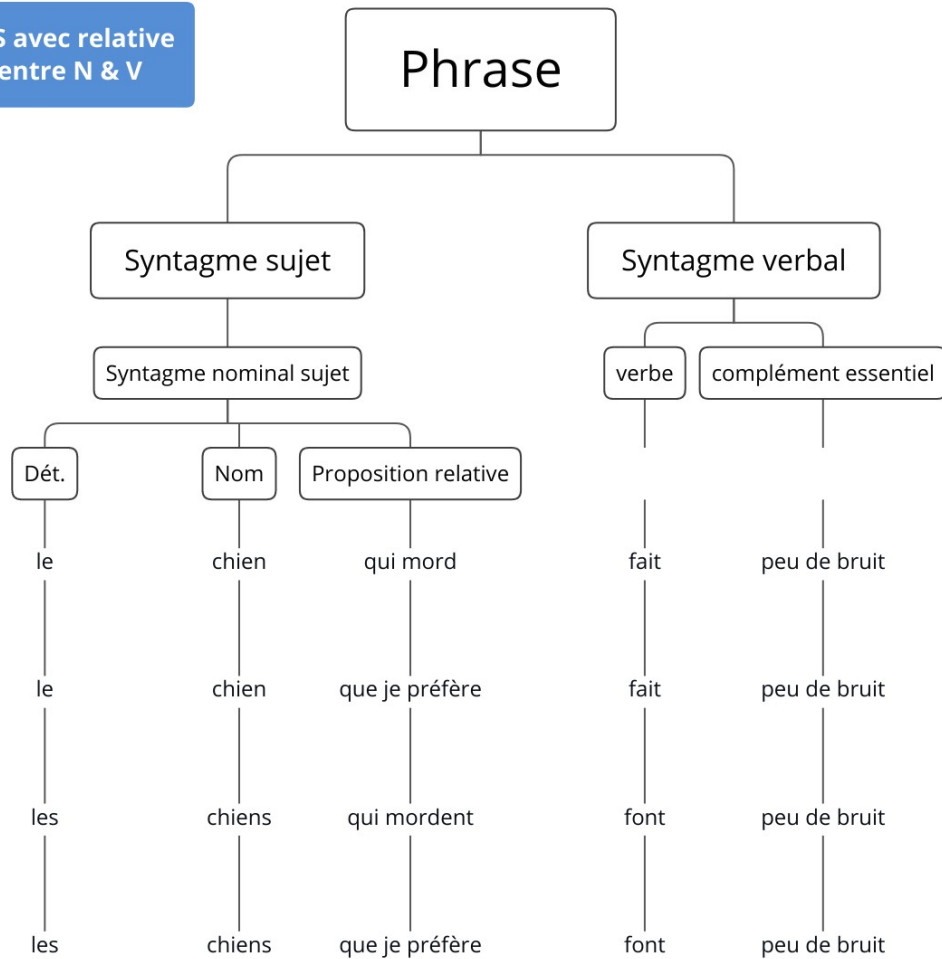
S avec relative
entre N & V

Phrase

Syntagme sujet

Syntagme verbal

Syntagme nominal sujet

verbe

complément essentiel

Dét.

Nom

Proposition relative

le chien qui mord fait peu de bruit

le chien que je préfère fait peu de bruit

les chiens qui mordent font peu de bruit

les chiens que je préfère font peu de bruit